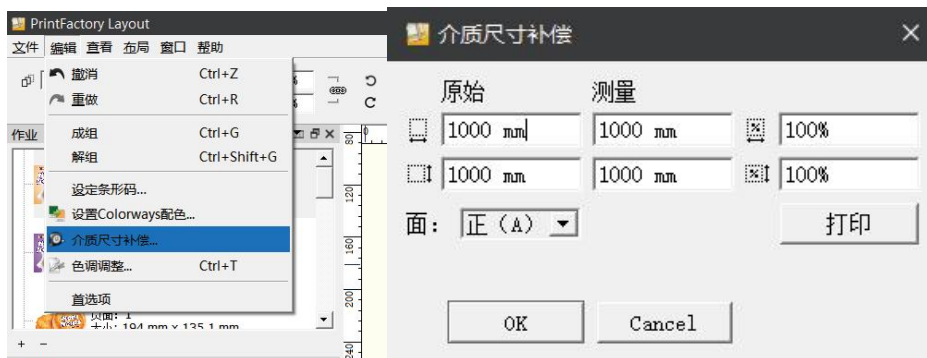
PrintFactory Layout
文件 编辑 查看 布局 窗口 帮助
撤消 Ctrl+Z
重做 Ctrl+R
成组 Ctrl+G
解组 Ctrl+Shift+G
设定条形码...
设置Colorways配色...
介质尺寸补偿...
色调调整... Ctrl+T
首选项
作业
页面: 1
大小: 194 mm x 135.1 mm
+ -
80
120
160
200
240

介质尺寸补偿
原始
测量
1000 mm
1000 mm
100%
1000 mm
1000 mm
100%
面: 正 (A)
打印
OK
Cancel